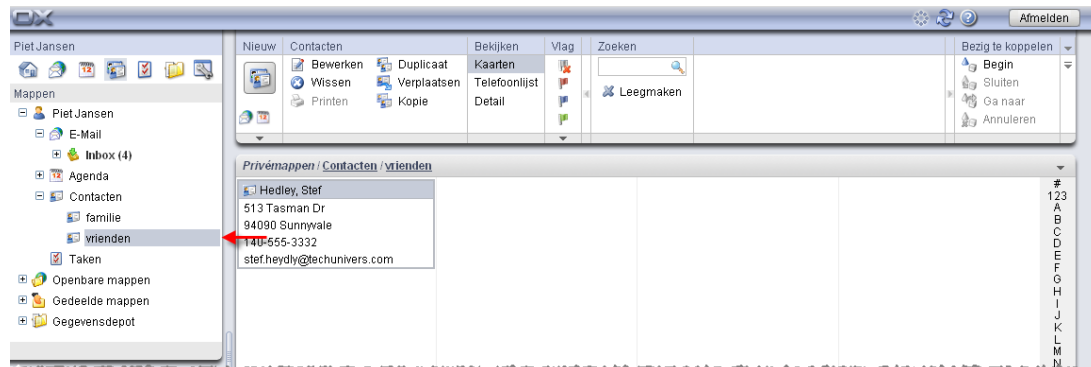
OX

Afmelden

Piet Jansen

Mappen

Piet Jansen
E-Mail
Inbox (4)
Agenda
Contacten
familie
vrienden
Taken
Openbare mappen
Gedeelde mappen
Gegevensdepot

Nieuw | Contacten | Bekijken | Vlag | Zoeken | Bezig te koppelen

Bewerken | Duplicaat | Kaarten
Wissen | Verplaatsen | Telefoonlijst
Printen | Kopie | Detail

Leegmaken

Begin
Sluiten
Ga naar
Annuleren

Privémappen / Contacten / vrienden

Hedley, Stef
513 Tasman Dr
94090 Sunnyvale
140-555-3332
stef.heydly@techunivers.com

#
123
A
B
C
D
E
F
G
H
I
J
K
L
M
N